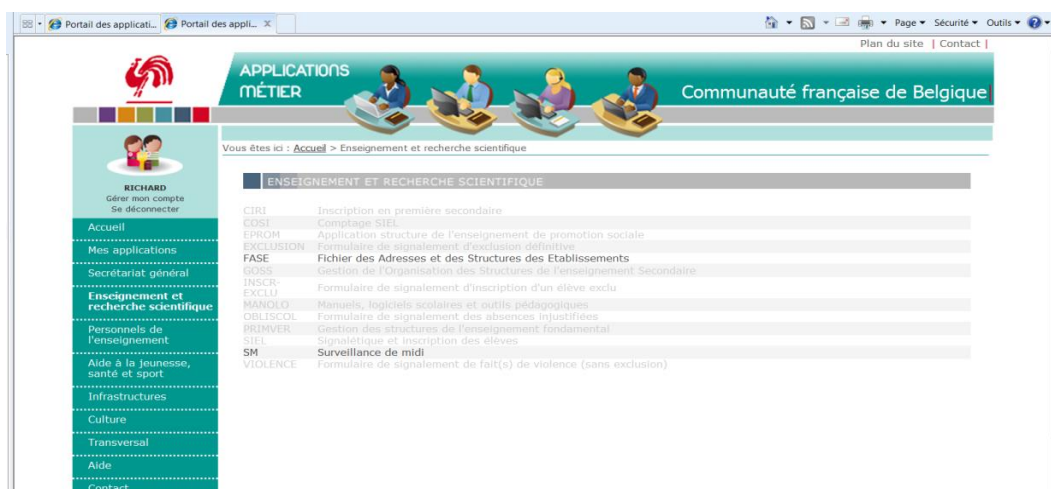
Portail des applicati... Portail des appli... X

Page ▾ Sécurité ▾ Outils ▾

Plan du site | Contact |

APPLICATIONS MÉTIER

Communauté française de Belgique

RICHARD
Gérer mon compte
Se déconnecter

Accueil
Mes applications
Secrétariat général
Enseignement et recherche scientifique
Personnels de l'enseignement
Aide à la jeunesse, santé et sport
Infrastructures
Culture
Transversal
Aide
Contact

Vous êtes ici : Accueil > Enseignement et recherche scientifique

ENSEIGNEMENT ET RECHERCHE SCIENTIFIQUE

| | |
|---|---|
| CIRI | Inscription en première secondaire |
| COSI | Comptage SIEL |
| EPROM | Application structure de l'enseignement de promotion sociale |
| EXCLUSION | Formulaire de signalement d'exclusion définitive |
| FASE | Fichier des Adresses et des Structures des Etablissements |
| GOSS | Gestion de l'Organisation des Structures de l'enseignement Secondaire |
| INSCR-EXCLU | Formulaire de signalement d'inscription d'un élève exclu |
| MANOLO | Manuels, logiciels scolaires et outils pédagogiques |
| OBLISCOL | Formulaire de signalement des absences injustifiées |
| PRIMVER | Gestion des structures de l'enseignement fondamental |
| SIEL | Signalétique et inscription des élèves |
| SM | Surveillance de midi |
| VIOLENCE | Formulaire de signalement de fait(s) de violence (sans exclusion) |